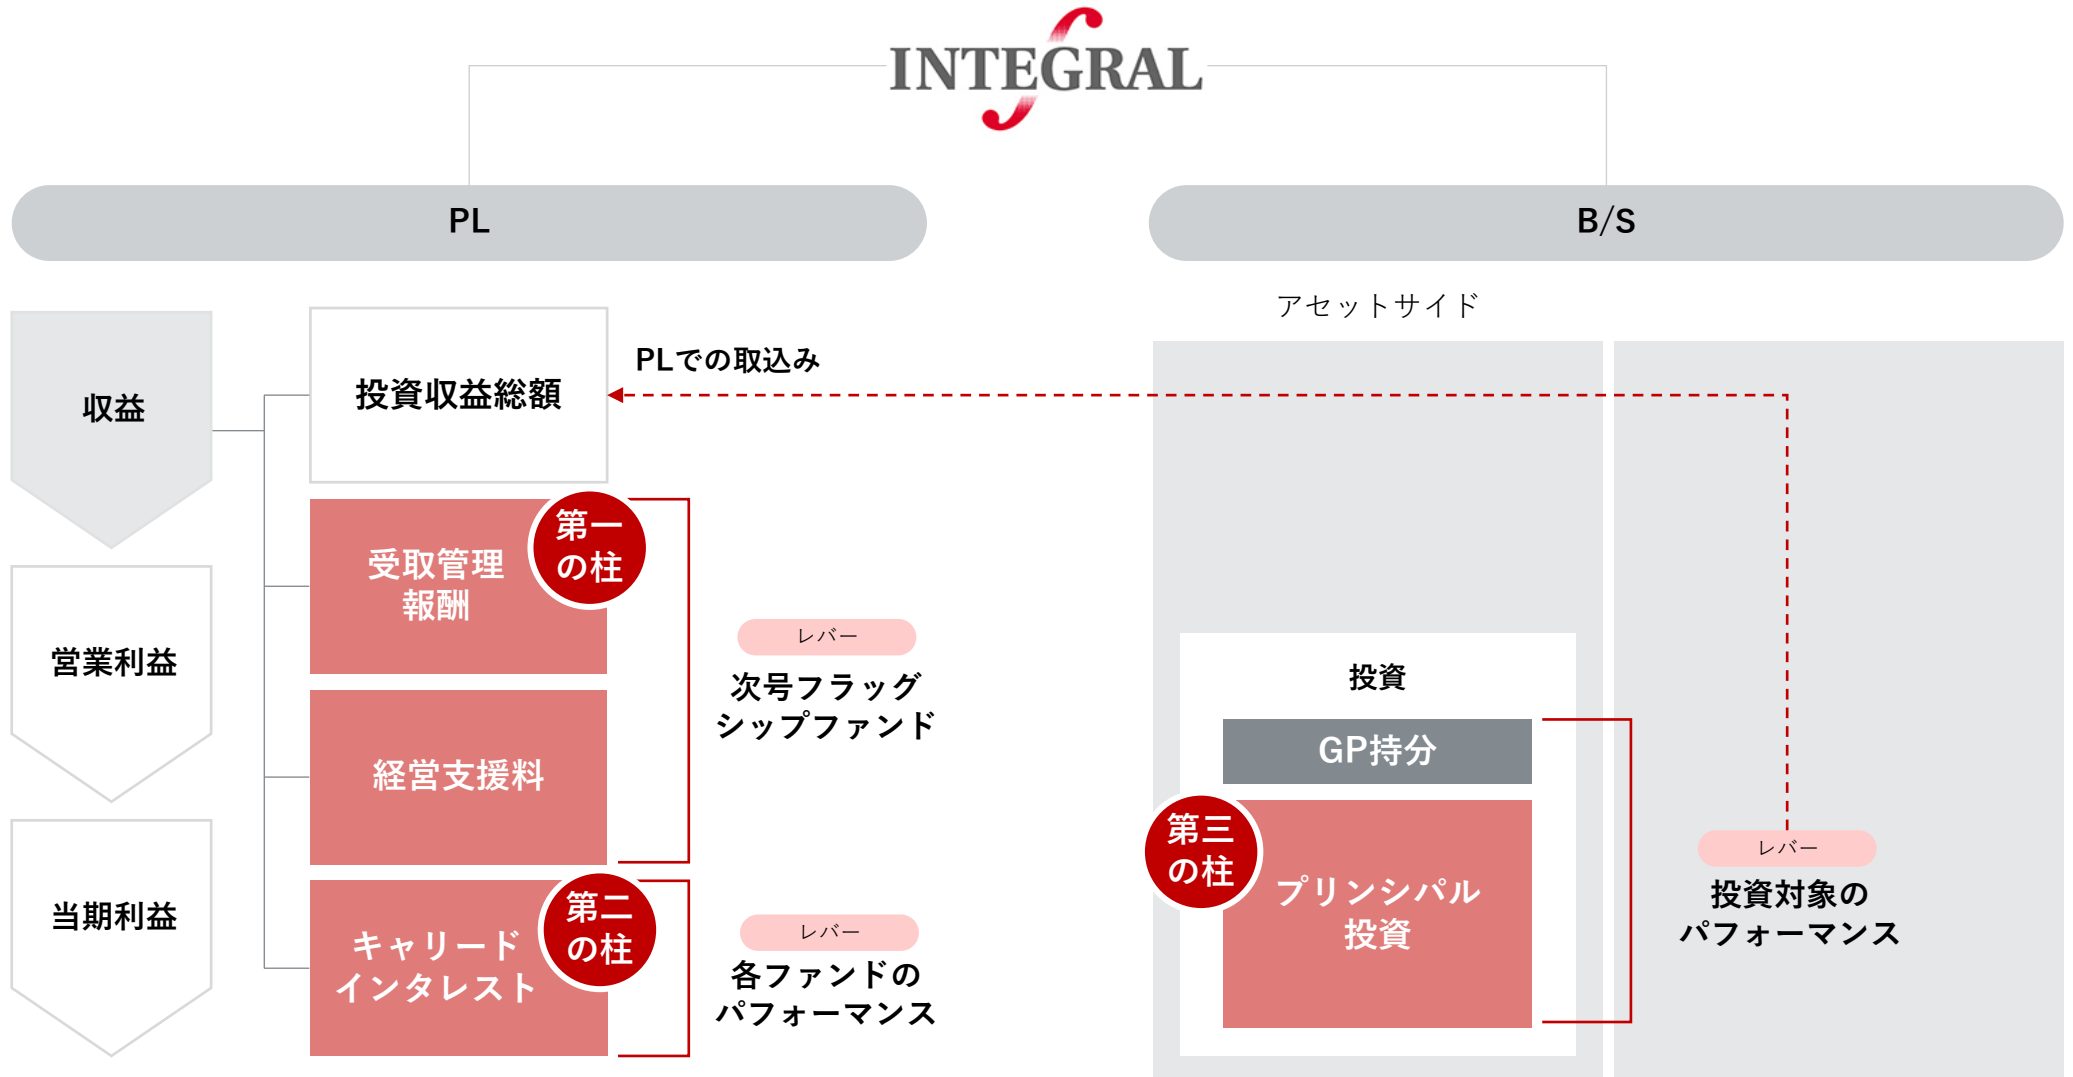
INTEGRAL

PL

B/S

アセットサイド

収益

投資収益総額

PLでの取込み

受取管理報酬

第一の柱

営業利益

経営支援料

レバー

次号フラッグシップファンド

当期利益

キャリードインタレスト

第二の柱

レバー

各ファンドのパフォーマンス

投資

GP持分

第三の柱

プリンシパル投資

レバー

投資対象のパフォーマンス